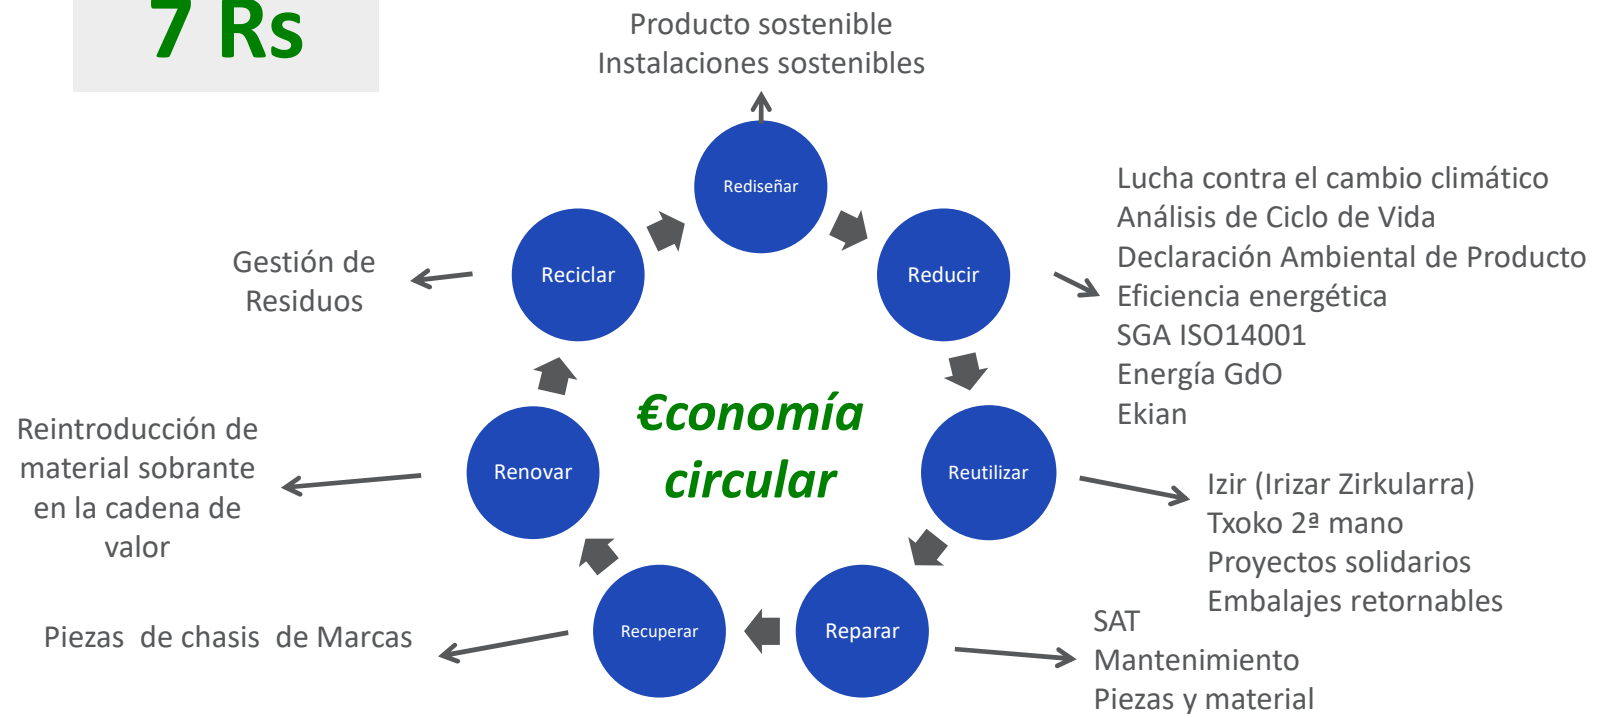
7 Rs

Producto sostenible
Instalaciones sostenibles

Rediseñar

Reciclar

Reducir

Lucha contra el cambio climático
Análisis de Ciclo de Vida
Declaración Ambiental de Producto
Eficiencia energética
SGA ISO14001
Energía GdO
Ekian

Gestión de Residuos

€conomía circular

Reintroducción de material sobrante en la cadena de valor

Renovar

Reutilizar

Izir (Irizar Zirkularra)
Txoko 2ª mano
Proyectos solidarios
Embalajes retornables

Piezas de chasis de Marcas

Recuperar

Reparar

SAT
Mantenimiento
Piezas y material